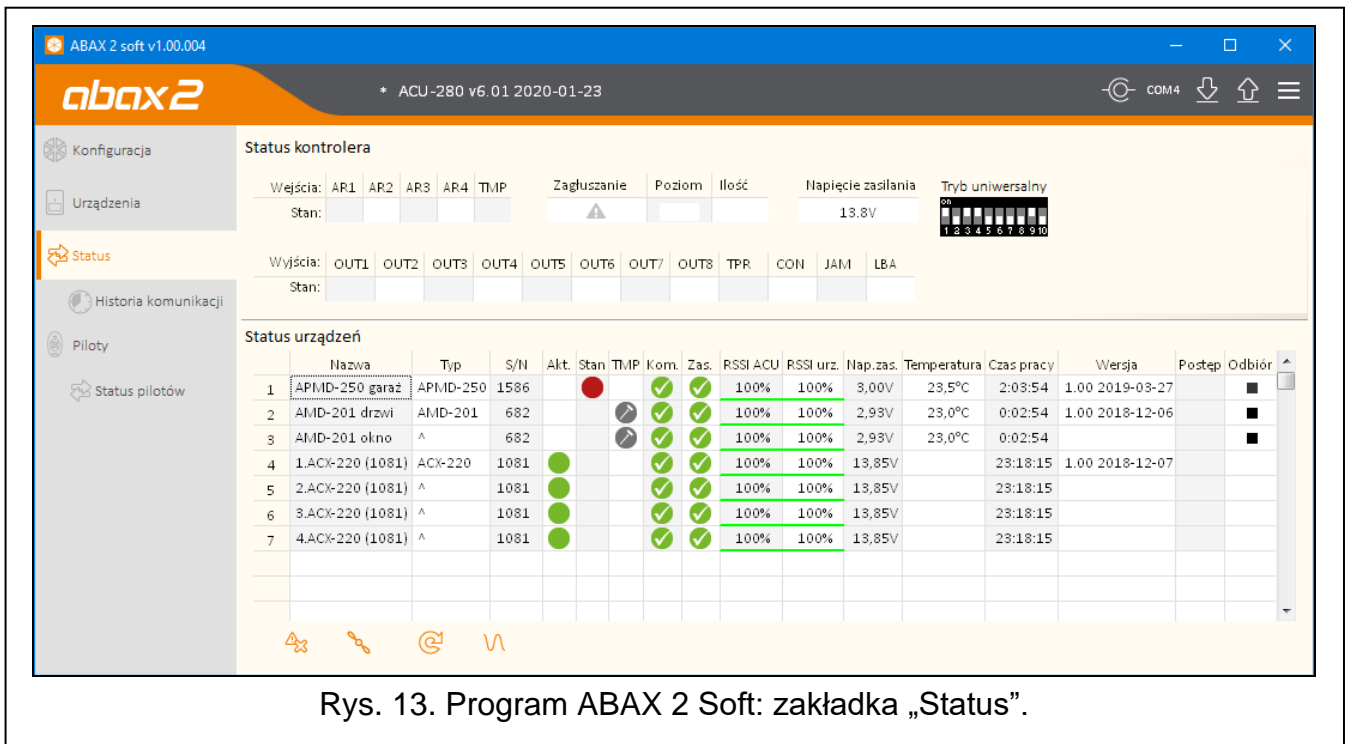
ABAX 2 soft v1.00.004

abax2

* ACU-280 v6.01 2020-01-23

COM4

Konfiguracja
Urządzenia
Status
Historia komunikacji
Piloty
Status pilotów

Status kontrolera

| Wejścia: | AR1 | AR2 | AR3 | AR4 | TMP |
|---|---|---|---|---|---|
| Stan: | | | | | |

Zagłuszanie | Poziom | Ilość

Napięcie zasilania
13.8V

Tryb uniwersalny
on
1 2 3 4 5 6 7 8 9 10

| Wyjścia: | OUT1 | OUT2 | OUT3 | OUT4 | OUT5 | OUT6 | OUT7 | OUT8 | TPR | CON | JAM | LBA |
|---|---|---|---|---|---|---|---|---|---|---|---|---|
| Stan: | | | | | | | | | | | | |

Status urządzeń

| | Nazwa | Typ | S/N | Akt. | Stan | TMP | Kom. | Zas. | RSSI ACU | RSSI urz. | Nap.zas. | Temperatura | Czas pracy | Wersja | Postęp | Odbiór |
|---|---|---|---|---|---|---|---|---|---|---|---|---|---|---|---|---|
| 1 | APMD-250 garaż | APMD-250 | 1586 | | | | | | 100% | 100% | 3,00V | 23,5°C | 2:03:54 | 1.00 2019-03-27 | | ■ |
| 2 | AMD-201 drzwi | AMD-201 | 682 | | | | | | 100% | 100% | 2,93V | 23,0°C | 0:02:54 | 1.00 2018-12-06 | | ■ |
| 3 | AMD-201 okno | ^ | 682 | | | | | | 100% | 100% | 2,93V | 23,0°C | 0:02:54 | | | ■ |
| 4 | 1.ACX-220 (1081) | ACX-220 | 1081 | | | | | | 100% | 100% | 13,85V | | 23:18:15 | 1.00 2018-12-07 | | |
| 5 | 2.ACX-220 (1081) | ^ | 1081 | | | | | | 100% | 100% | 13,85V | | 23:18:15 | | | |
| 6 | 3.ACX-220 (1081) | ^ | 1081 | | | | | | 100% | 100% | 13,85V | | 23:18:15 | | | |
| 7 | 4.ACX-220 (1081) | ^ | 1081 | | | | | | 100% | 100% | 13,85V | | 23:18:15 | | | |

Rys. 13. Program ABAX 2 Soft: zakładka „Status”.